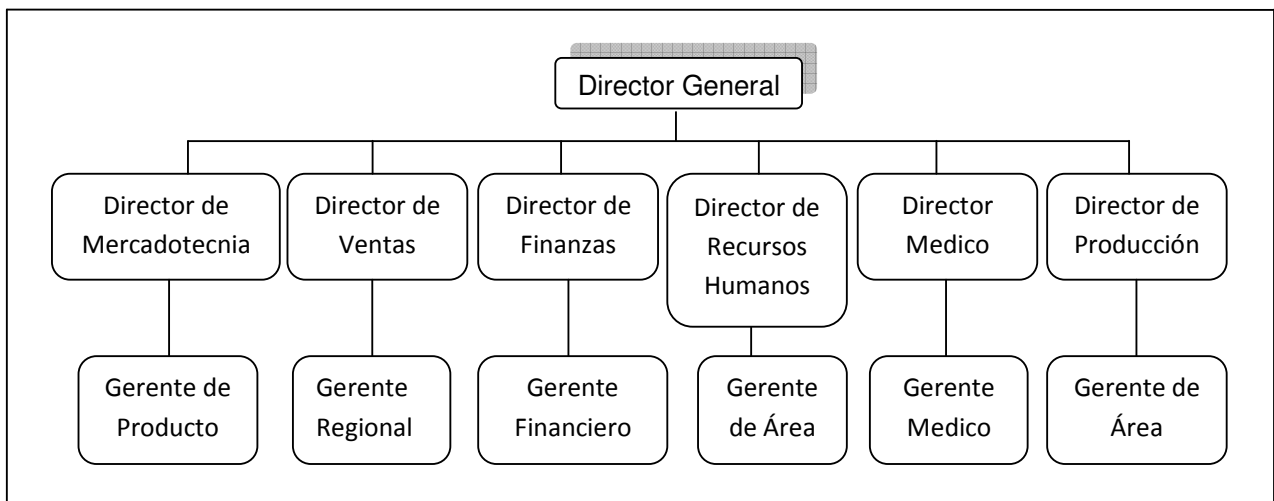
Director General

Director de Mercadotecnia

Gerente de Producto

Director de Ventas

Gerente Regional

Director de Finanzas

Gerente Financiero

Director de Recursos Humanos

Gerente de Área

Director Medico

Gerente Medico

Director de Producción

Gerente de Área